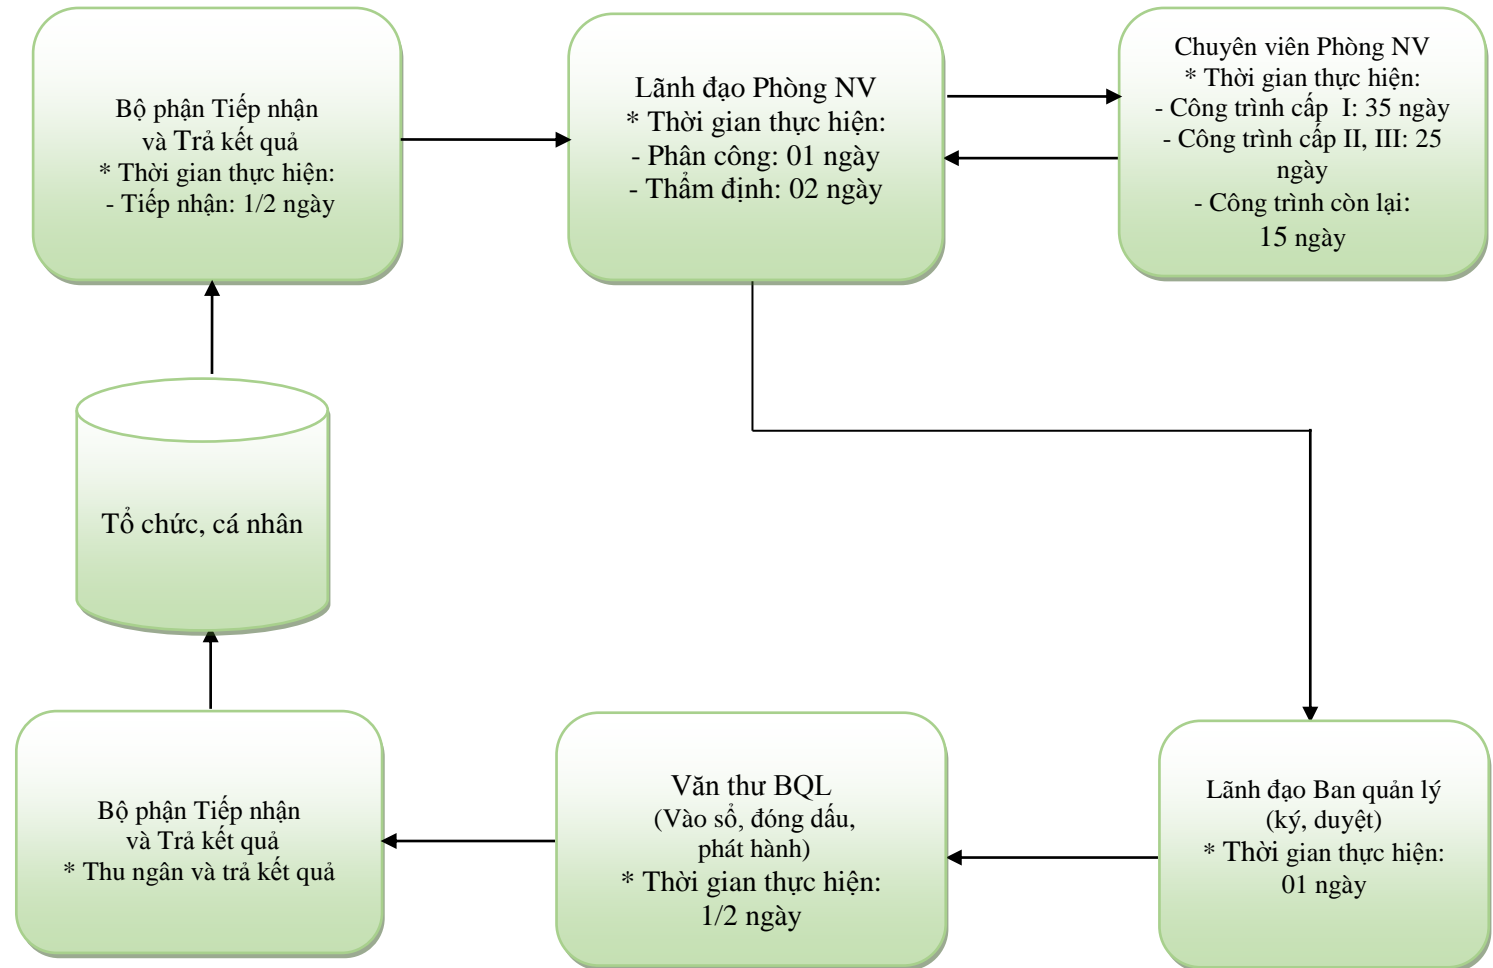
Bộ phận Tiếp nhận và Trả kết quả
* Thời gian thực hiện:
- Tiếp nhận: 1/2 ngày

Lãnh đạo Phòng NV
* Thời gian thực hiện:
- Phân công: 01 ngày
- Thẩm định: 02 ngày

Chuyên viên Phòng NV
* Thời gian thực hiện:
- Công trình cấp I: 35 ngày
- Công trình cấp II, III: 25 ngày
- Công trình còn lại: 15 ngày

Tổ chức, cá nhân

Bộ phận Tiếp nhận và Trả kết quả
* Thu ngân và trả kết quả

Văn thư BQL
(Vào sổ, đóng dấu, phát hành)
* Thời gian thực hiện:
1/2 ngày

Lãnh đạo Ban quản lý
(ký, duyệt)
* Thời gian thực hiện:
01 ngày